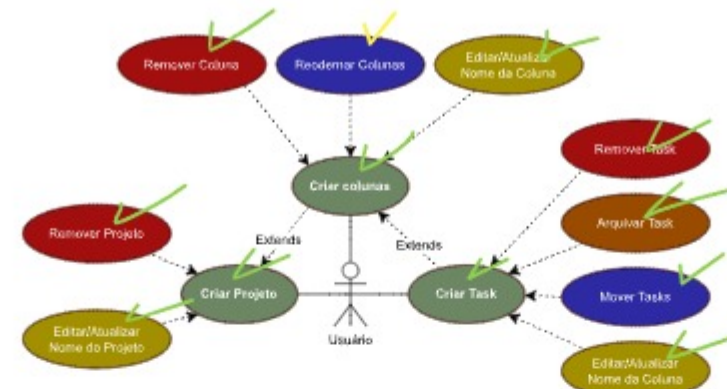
Remover Coluna

Reodernar Colunas

Editar/Atualizar Nome da Coluna

Criar colunas

Remover Task

Arquivar Task

Mover Tasks

Editar/Atualizar Nome da Coluna

Remover Projeto

Extends

Extends

Criar Projeto

Criar Task

Editar/Atualizar Nome do Projeto

Usuário